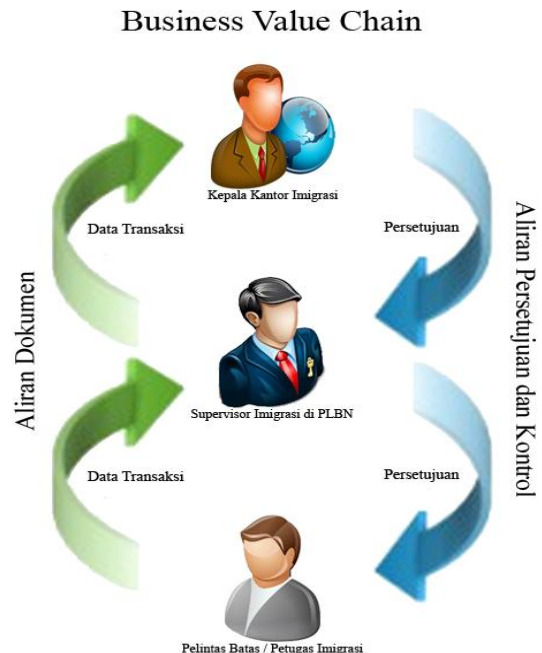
Business Value Chain

Kepala Kantor Imigrasi

Data Transaksi

Persetujuan

Aliran Dokumen

Aliran Persetujuan dan Kontrol

Supervisor Imigrasi di PLBN

Data Transaksi

Persetujuan

Pelintas Batas / Petugas Imigrasi